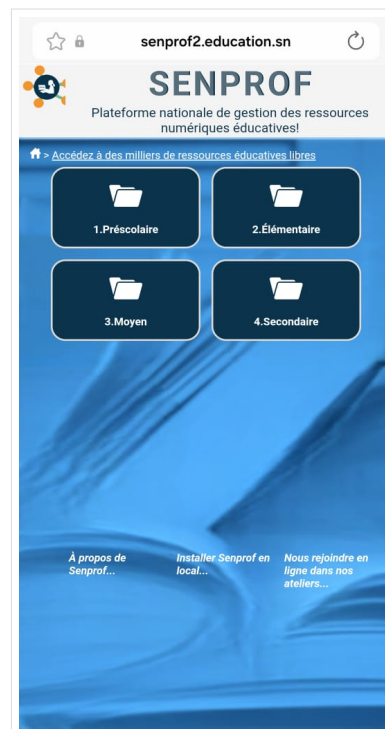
senprof2.education.sn

SENPROF

Plateforme nationale de gestion des ressources numériques éducatives!

> Accédez à des milliers de ressources éducatives libres

1.Préscolaire

2.Élémentaire

3.Moyen

4.Secondaire

À propos de Senprof...

Installer Senprof en local...

Nous rejoindre en ligne dans nos ateliers...